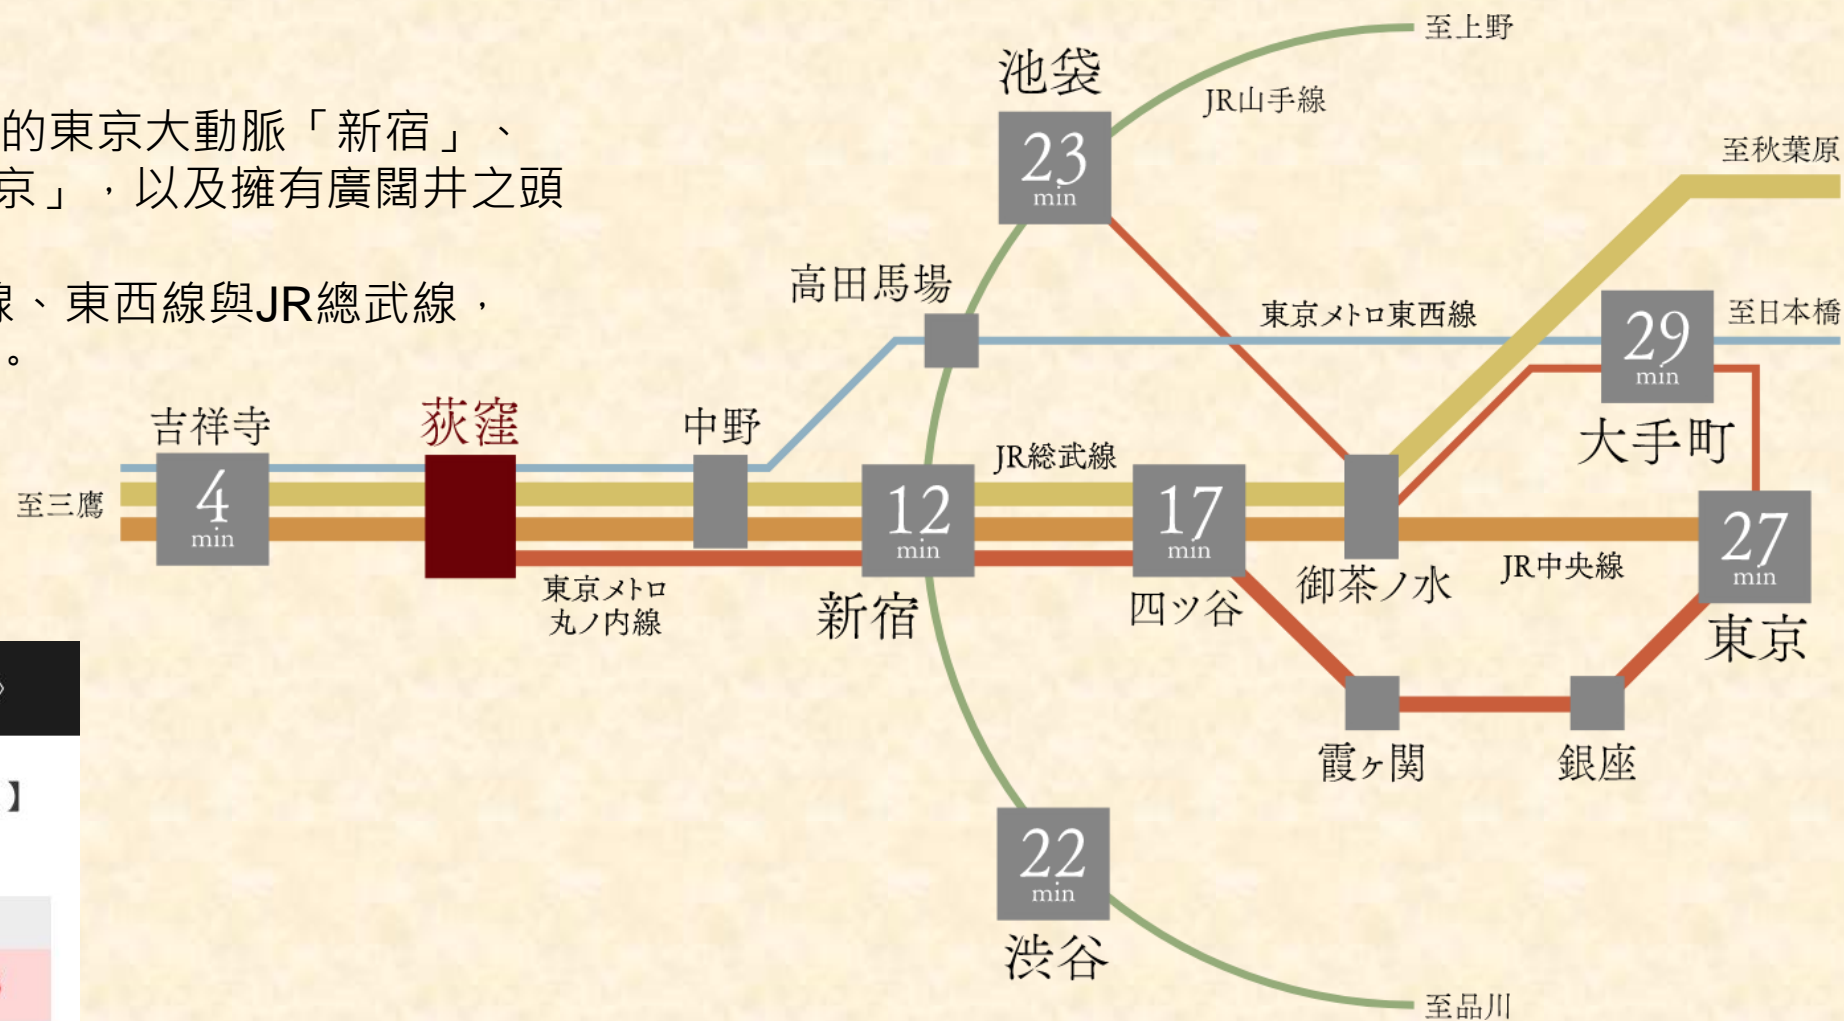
的東京大動脈「新宿」、
京」，以及擁有廣闊井之頭

、東西線與JR總武線，
。

至上野
池袋
JR山手線
23 min
至秋葉原
高田馬場
東京メトロ東西線
29 min
至日本橋
吉祥寺
荻窪
中野
大手町
至三鷹
4 min
JR総武線
12 min
17 min
27 min
東京メトロ
丸ノ内線
新宿
四ツ谷
御茶ノ水
JR中央線
東京
霞ヶ関
銀座
22 min
渋谷
至品川